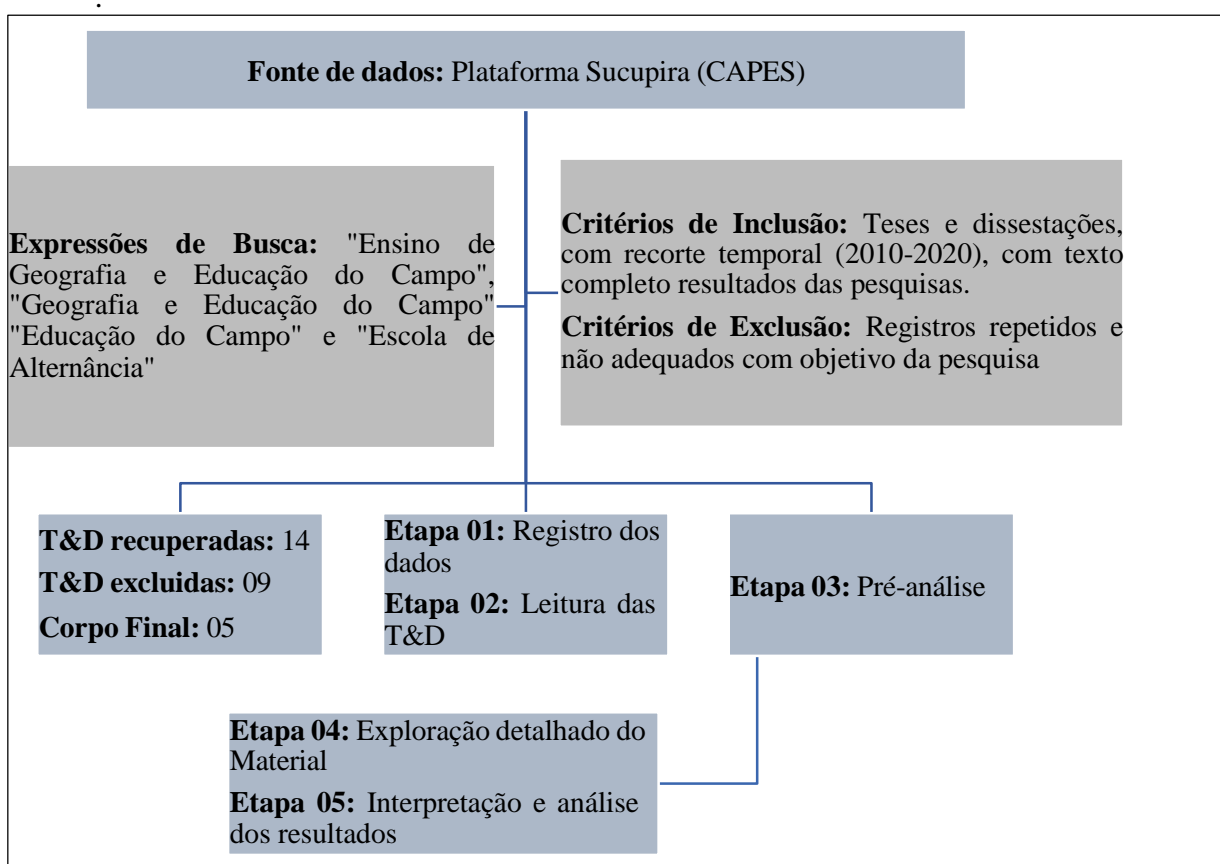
**Fonte de dados:** Plataforma Sucupira (CAPES)

**Expressões de Busca:** "Ensino de Geografia e Educação do Campo", "Geografia e Educação do Campo" "Educação do Campo" e "Escola de Alternância"

**Critérios de Inclusão:** Teses e dissestações, com recorte temporal (2010-2020), com texto completo resultados das pesquisas.

**Critérios de Exclusão:** Registros repetidos e não adequados com objetivo da pesquisa

**T&D recuperadas:** 14

**T&D excluidas:** 09

**Corpo Final:** 05

**Etapa 01:** Registro dos dados

**Etapa 02:** Leitura das T&D

**Etapa 03:** Pré-análise

**Etapa 04:** Exploração detalhado do Material

**Etapa 05:** Interpretação e análise dos resultados